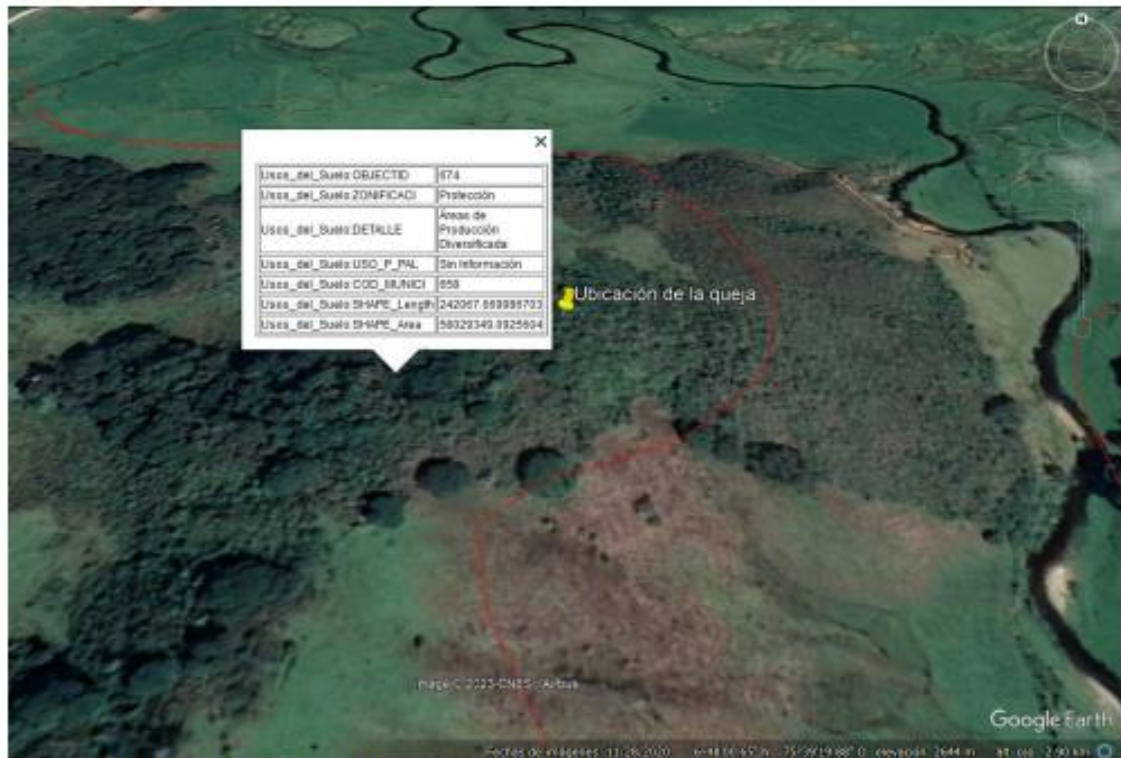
×

| Usos_del_Suelo.OBJECTID | 674 |
|---|---|
| Usos_del_Suelo.ZONIFICACI | Protección |
| Usos_del_Suelo.DETALLE | Áreas de Producción Diversificada |
| Usos_del_Suelo.USO_P_PAL | Sin Información |
| Usos_del_Suelo.COD_MUNICI | 658 |
| Usos_del_Suelo.SHAPE_Length | 242067.669986703 |
| Usos_del_Suelo.SHAPE_Area | 58029349.0925604 |

Ubicación de la queja

Image © 2023 CNES / Airbus

Google Earth

Fecha de imágenes: 11/26/2020 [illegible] 75°39'19.88" O elevación 2644 m alt. ojo 2.90 km